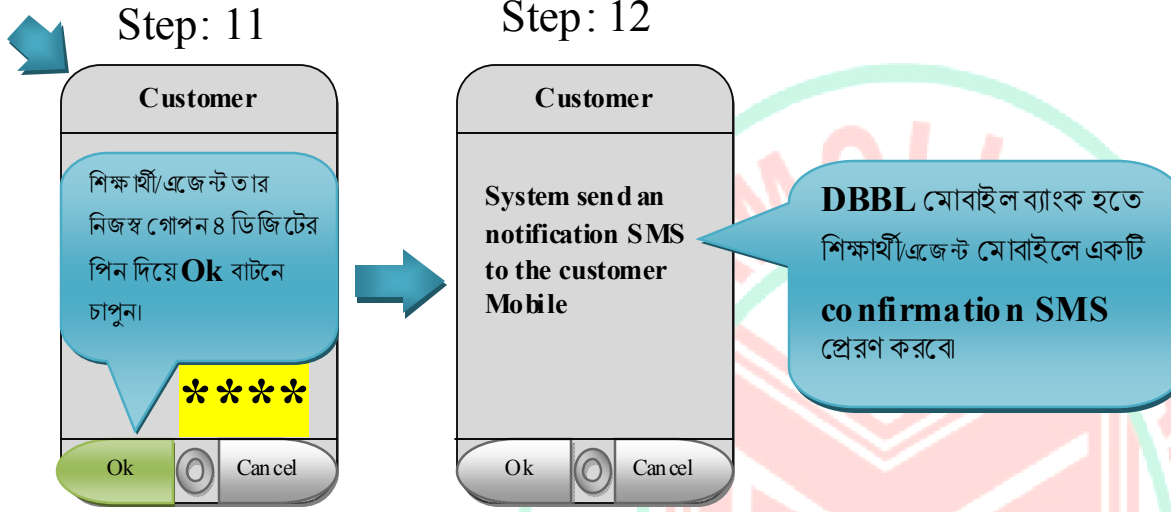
Step: 11

Customer

শিক্ষার্থী/এজেন্ট তার নিজস্ব গোপন ৪ ডিজিটের পিন দিয়ে Ok বাটনে চাপুন।

****

Ok

Cancel

Step: 12

Customer

System send an notification SMS to the customer Mobile

DBBL মোবাইল ব্যাংক হতে শিক্ষার্থী/এজেন্ট মোবাইলে একটি confirmation SMS প্রেরণ করবে।

Ok

Cancel